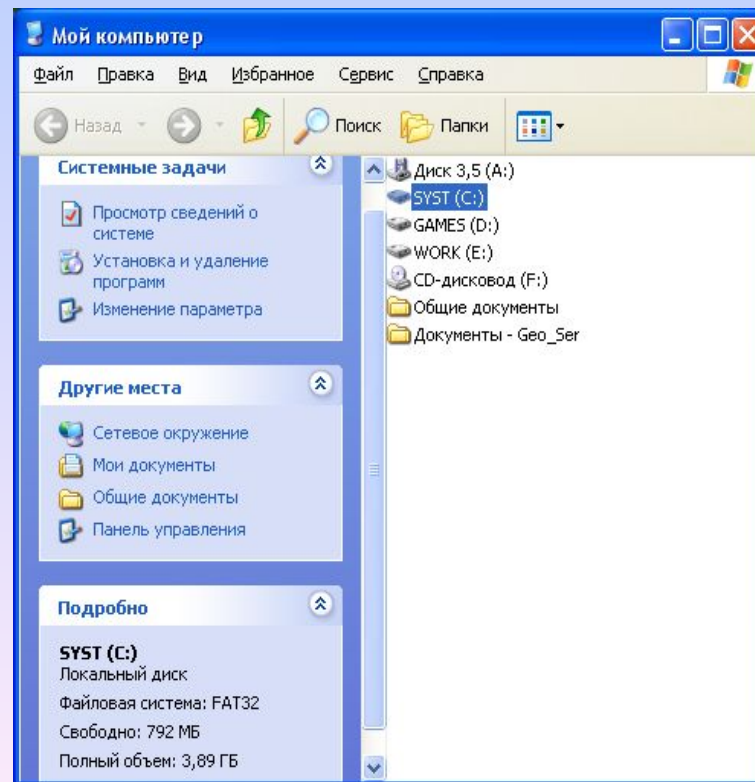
Мой компьютер

Файл Правка Вид Избранное Сервис Справка

Назад Поиск Папки

Системные задачи

Просмотр сведений о системе

Установка и удаление программ

Изменение параметра

Другие места

Сетевое окружение

Мои документы

Общие документы

Панель управления

Подробно

SYST (C:)
Локальный диск

Файловая система: FAT32

Свободно: 792 МБ

Полный объем: 3,89 ГБ

Диск 3,5 (A:)
SYST (C:)
GAMES (D:)
WORK (E:)
CD-дисковод (F:)
Общие документы
Документы - Geo_Ser